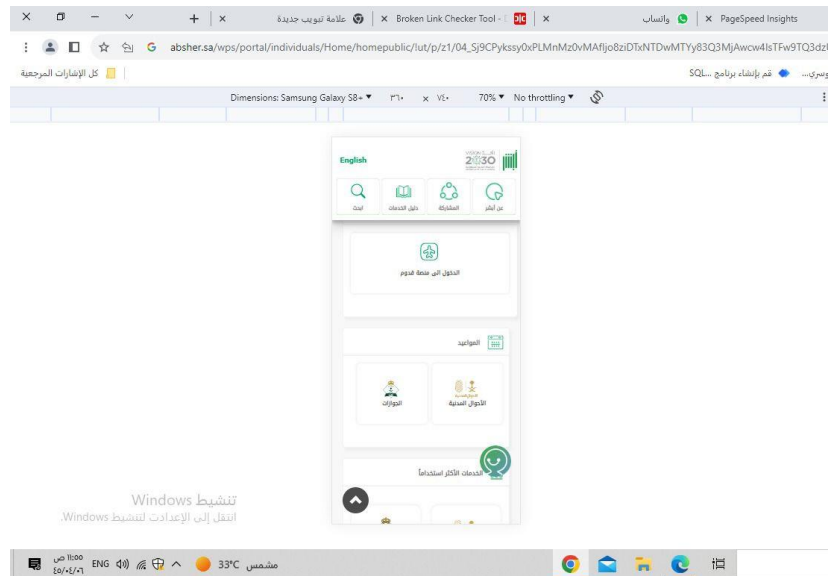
PageSpeed Insights | × واتساب | × Broken Link Checker Tool - | × علامة تبويب جديدة | × + 

absher.sa/wps/portal/individuals/Home/homepublic/!ut/p/z1/04_Sj9CPykssy0xPLMnMz0vMAfIjo8ziDTxNTDwMTYy83Q3MjAwcw4IsTFw9TQ3dz

...SQL قم بإنشاء برنامج | كل الإشارات المرجعية

Dimensions: Samsung Galaxy S8+ ▼ ٣٦٠ × ٧٤٠ 70% ▼ No throttling ▼

English 2030

عن أبشر | المشاركة | دليل الخدمات | ابحث

الدخول الى منصة قدوم

المواعيد

الأحوال المدنية | الجوازات

الخدمات الأكثر استخداماً

تنشيط Windows
انتقل إلى الإعدادات لتنشيط Windows.

مشمس 33°C ENG ١١:٠٠ ص ٤٥/٠٤/٠٦